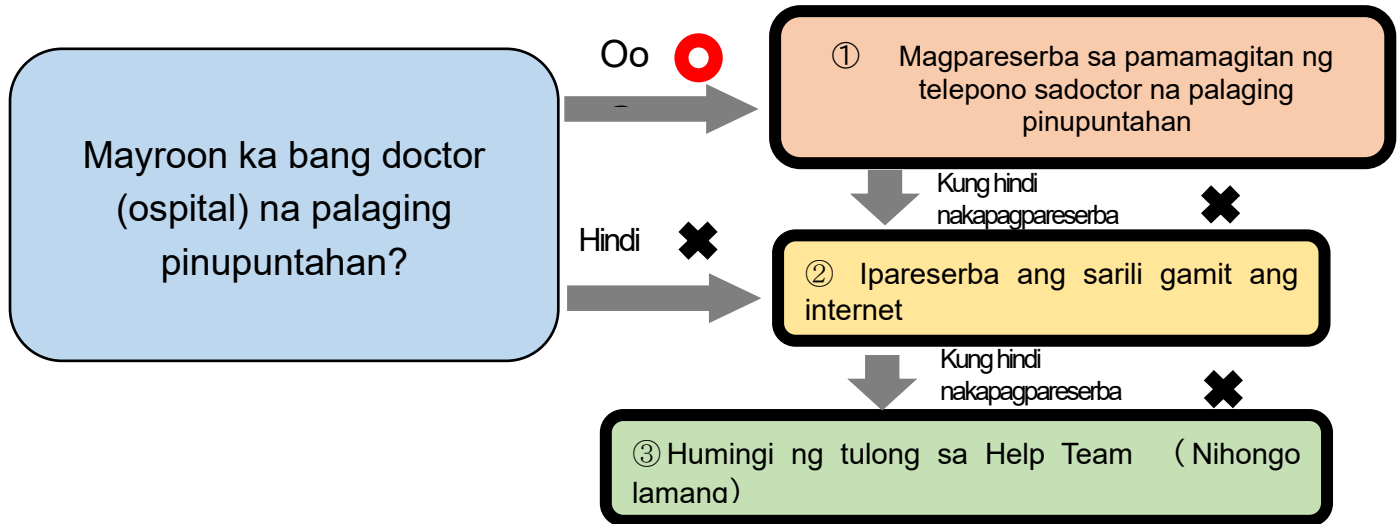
Mayroon ka bang doctor (ospital) na palaging pinupuntahan?

Oo

Hindi

① Magpareserba sa pamamagitan ng telepono sadoctor na palaging pinupuntahan

Kung hindi nakapagpareserba

② Ipareserba ang sarili gamit ang internet

Kung hindi nakapagpareserba

③Humingi ng tulong sa Help Team （Nihongo lamang）